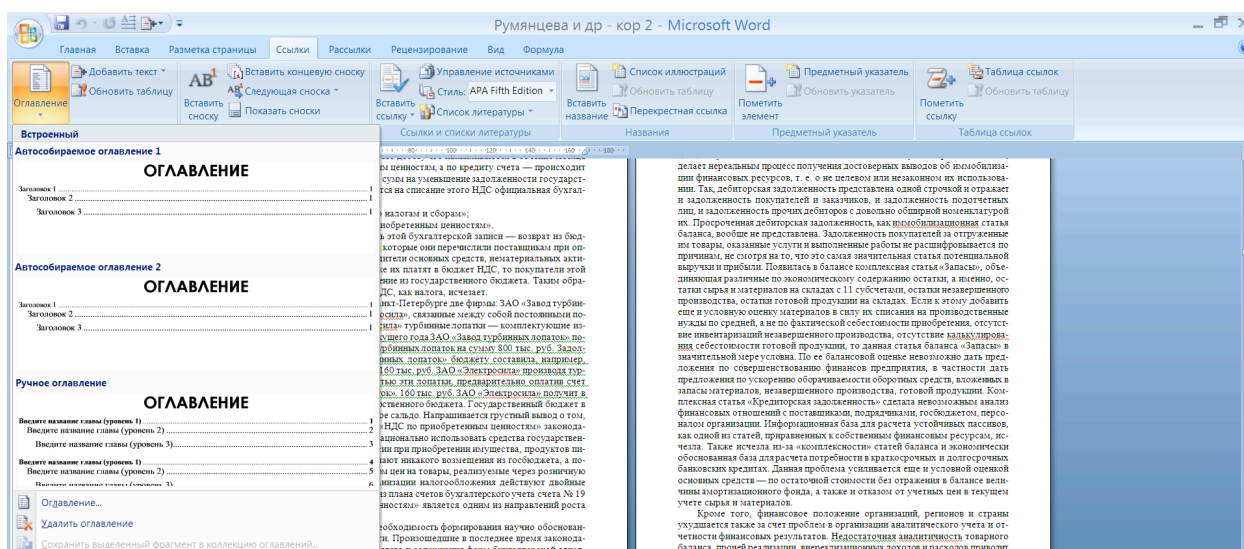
Румянцева и др - кор 2 - Microsoft Word

Главная Вставка Разметка страницы Ссылки Рассылки Рецензирование Вид Формула

Оглавление
Добавить текст
Обновить таблицу
Вставить сноску
Вставить концевую сноску
Следующая сноска
Показать сноски
Вставить ссылку
Управление источниками
Стиль: APA Fifth Edition
Список литературы
Ссылки и списки литературы
Вставить название
Список иллюстраций
Обновить таблицу
Перекрестная ссылка
Названия
Пометить элемент
Предметный указатель
Обновить указатель
Предметный указатель
Пометить ссылку
Таблица ссылок
Обновить таблицу
Таблица ссылок

Встроенный
Автособираемое оглавление 1
ОГЛАВЛЕНИЕ
Заголовок 1 ... 1
Заголовок 2 ... 1
Заголовок 3 ... 1

Автособираемое оглавление 2
ОГЛАВЛЕНИЕ
Заголовок 1 ... 1
Заголовок 2 ... 1
Заголовок 3 ... 1

Ручное оглавление
ОГЛАВЛЕНИЕ
Введите название главы (уровень 1) ... 1
Введите название главы (уровень 2) ... 2
Введите название главы (уровень 3) ... 3
Введите название главы (уровень 1) ... 4
Введите название главы (уровень 2) ... 5
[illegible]

Оглавление...
Удалить оглавление
Сохранить выделенный фрагмент в коллекцию оглавлений...

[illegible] ценностям», а по кредиту счета — происходит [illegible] сумм на уменьшение задолженности государст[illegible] на списание этого НДС официальная бухгал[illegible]
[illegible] налогам и сборам»;
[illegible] обретенным ценностям».
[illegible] этой бухгалтерской записи — возврат из бюд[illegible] которые они перечислили поставщикам при оп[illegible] дители основных средств, нематериальных акти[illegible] ке их платят в бюджет НДС, то покупатели этой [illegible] ние из государственного бюджета. Таким обра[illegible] ДС, как налога, исчезает.
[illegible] кт-Петербурге две фирмы: ЗАО «Завод турбин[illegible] осила», связанные между собой постоянными по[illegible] сила» турбинные лопатки — комплектующие из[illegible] ущего года ЗАО «Завод турбинных лопаток» по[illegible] рбинных лопаток на сумму 800 тыс. руб. Задол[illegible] нных лопаток» бюджету составила, например, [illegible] 160 тыс. руб. ЗАО «Электросила» производя тур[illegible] тью эти лопатки, предварительно оплатив счет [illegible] ок». 160 тыс. руб. ЗАО «Электросила» получит в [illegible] ственного бюджета. Государственный бюджет в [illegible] ое сальдо. Напрашивается грустный вывод о том, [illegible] «НДС по приобретенным ценностям» законода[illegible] ационально использовать средства государствен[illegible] ии при приобретении имущества, продуктов пи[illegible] ают никакого возмещения из госбюджета, а по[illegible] ом цен на товары, реализуемые через розничную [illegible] изации налогообложения действуют двойные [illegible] плана счетов бухгалтерского учета счета № 19 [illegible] нностям» является одним из направлений роста
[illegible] бходимость формирования научно обоснован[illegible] ти. Произошедшие в последнее время законода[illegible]

делает нереальным процесс получения достоверных выводов об иммобилизации финансовых ресурсов, т. е. о не целевом или незаконном их использовании. Так, дебиторская задолженность представлена одной строчкой и отражает и задолженность покупателей и заказчиков, и задолженность подотчетных лиц, и задолженность прочих дебиторов с довольно обширной номенклатурой их. Просроченная дебиторская задолженность, как иммобилизационная статья баланса, вообще не представлена. Задолженность покупателей за отгруженные им товары, оказанные услуги и выполненные работы не расшифровывается по причинам, не смотря на то, что это самая значительная статья потенциальной выручки и прибыли. Появилась в балансе комплексная статья «Запасы», объединяющая различные по экономическому содержанию остатки, а именно, остатки сырья и материалов на складах с 11 субсчетами, остатки незавершенного производства, остатки готовой продукции на складах. Если к этому добавить еще и условную оценку материалов в силу их списания на производственные нужды по средней, а не по фактической себестоимости приобретения, отсутствие инвентаризаций незавершенного производства, отсутствие калькулирования себестоимости готовой продукции, то данная статья баланса «Запасы» в значительной мере условна. По ее балансовой оценке невозможно дать предложения по совершенствованию финансов предприятия, в частности дать предложения по ускорению оборачиваемости оборотных средств, вложенных в запасы материалов, незавершенного производства, готовой продукции. Комплексная статья «Кредиторская задолженность» сделала невозможным анализ финансовых отношений с поставщиками, подрядчиками, госбюджетом, персоналом организации. Информационная база для расчета устойчивых пассивов, как одной из статей, приравненных к собственным финансовым ресурсам, исчезла. Также исчезла из-за «комплексности» статей баланса и экономически обоснованная база для расчета потребности в краткосрочных и долгосрочных банковских кредитах. Данная проблема усиливается еще и условной оценкой основных средств — по остаточной стоимости без отражения в балансе величины амортизационного фонда, а также и отказом от учетных цен в текущем учете сырья и материалов.

Кроме того, финансовое положение организаций, регионов и страны ухудшается также за счет проблем в организации аналитического учета и отчетности финансовых результатов. Недостаточная аналитичность товарного баланса, прочей реализации, внереализационных доходов и расходов приводит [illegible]